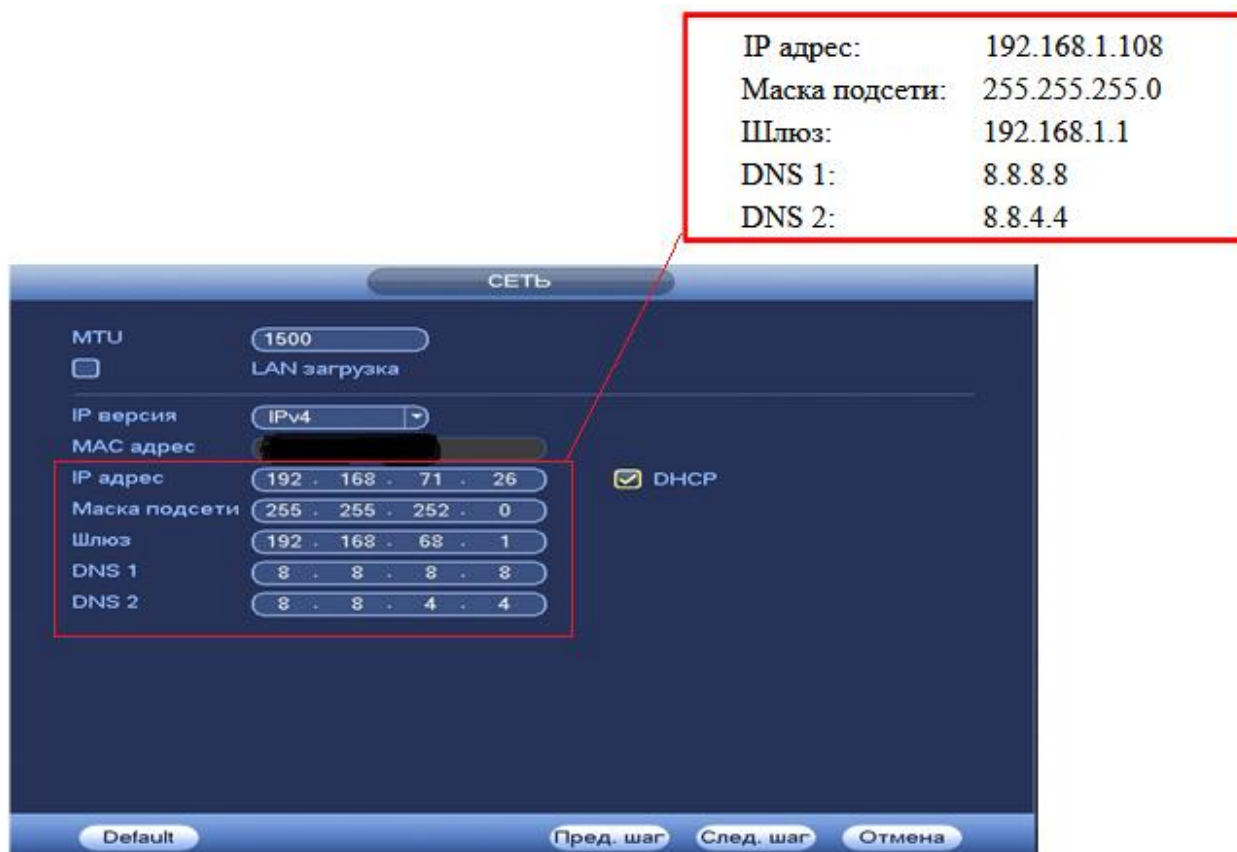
| | |
|---|---|
| IP адрес: | 192.168.1.108 |
| Маска подсети: | 255.255.255.0 |
| Шлюз: | 192.168.1.1 |
| DNS 1: | 8.8.8.8 |
| DNS 2: | 8.8.4.4 |

СЕТЬ

MTU 1500
LAN загрузка

IP версия IPv4
MAC адрес
IP адрес 192 . 168 . 71 . 26
DHCP
Маска подсети 255 . 255 . 252 . 0
Шлюз 192 . 168 . 68 . 1
DNS 1 8 . 8 . 8 . 8
DNS 2 8 . 8 . 4 . 4

Default
Пред. шаг
След. шаг
Отмена